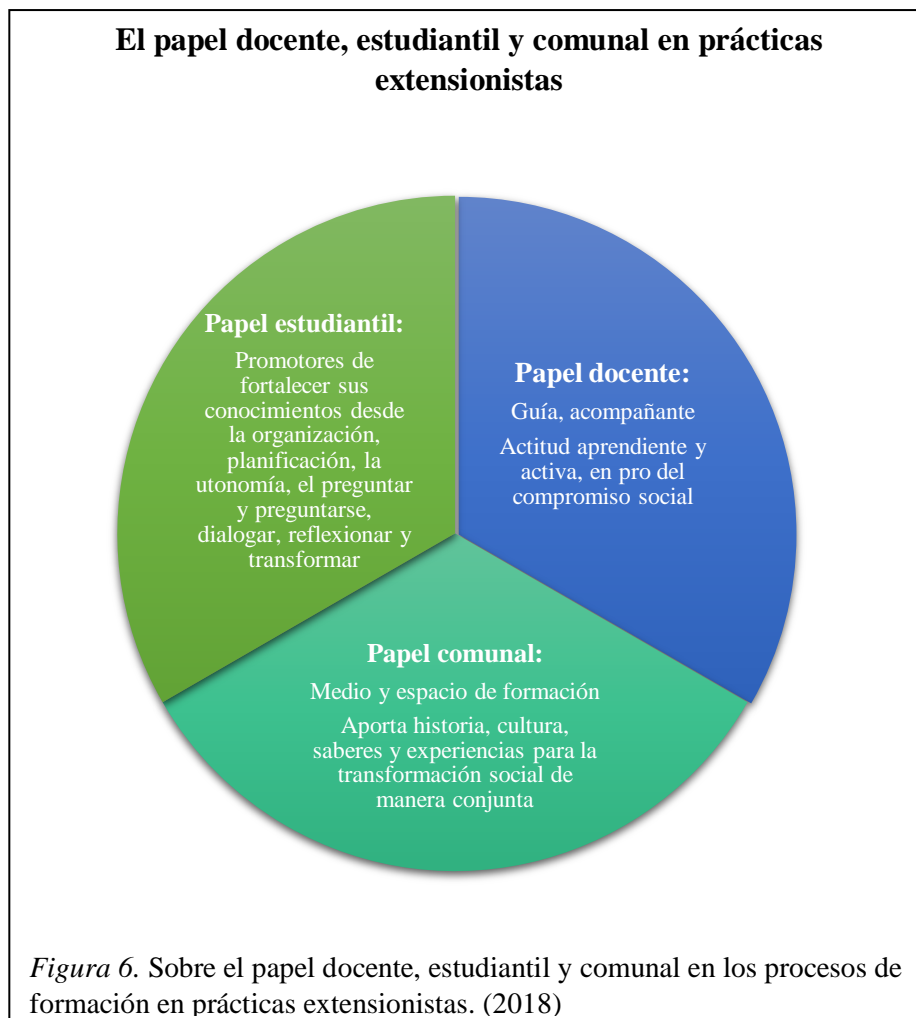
El papel docente, estudiantil y comunal en prácticas extensionistas

Papel estudiantil:

Promotores de fortalecer sus conocimientos desde la organización, planificación, la utonomía, el preguntar y preguntarse, dialogar, reflexionar y transformar

Papel docente:

Guía, acompañante

Actitud aprendiente y activa, en pro del compromiso social

Papel comunal:

Medio y espacio de formación

Aporta historia, cultura, saberes y experiencias para la transformación social de manera conjunta

Figura 6. Sobre el papel docente, estudiantil y comunal en los procesos de formación en prácticas extensionistas. (2018)